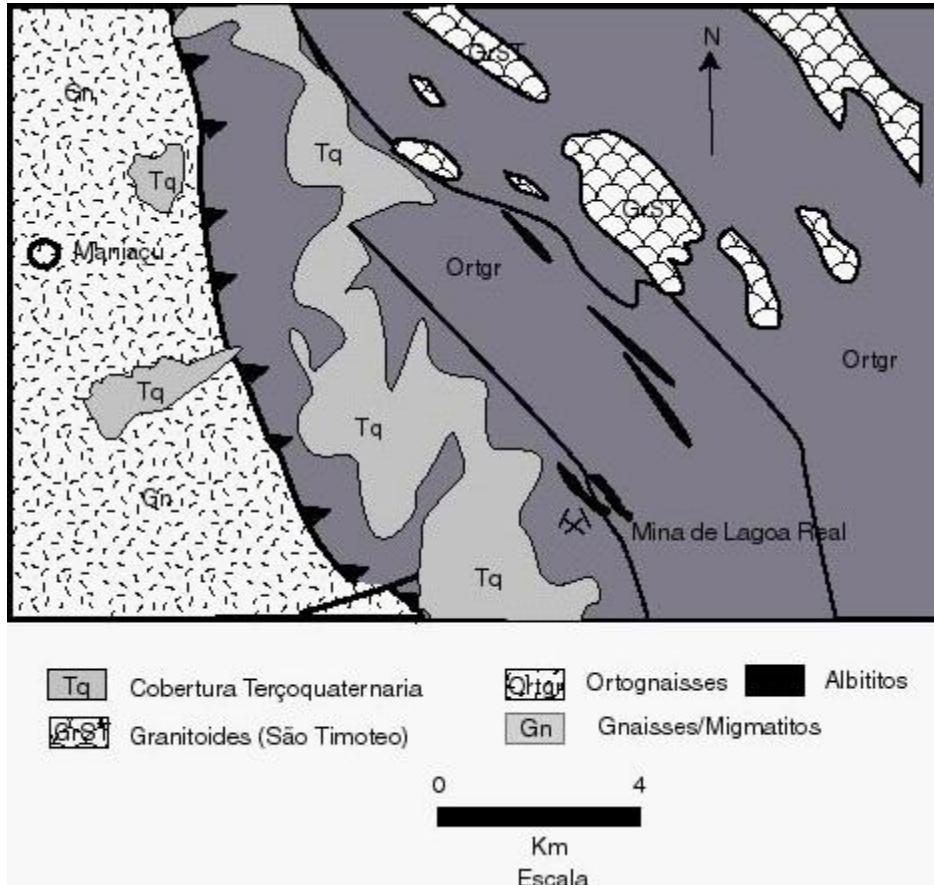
GrST

N

Gn

Tq

Tq

Maniaçu

GrST

Ortgr

Ortgr

Tq

Tq

Gn

Mina de Lagoa Real

Tq

Tq Cobertura Terçoquaternaria

Ortgr Ortognaisses

Albititos

GrST Granitoides (São Timoteo)

Gn Gnaisses/Migmatitos

0

4

Km

Escala